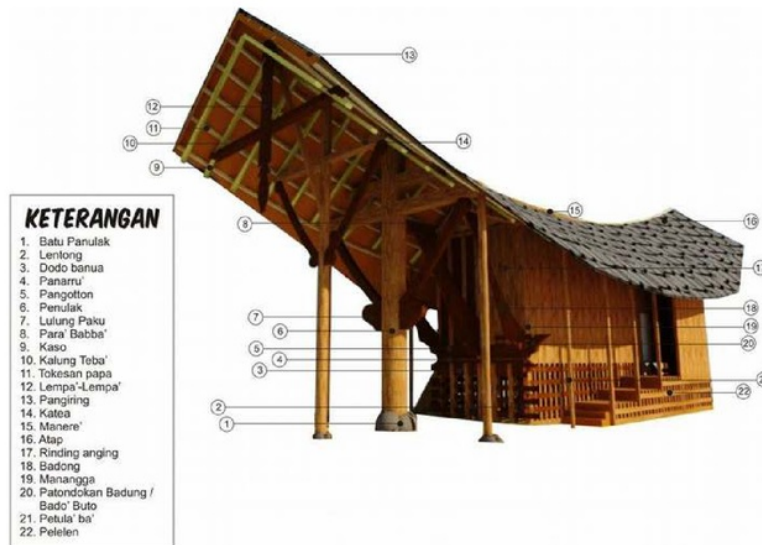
KETERANGAN
1. Batu Panulak
2. Lentong
3. Dodo banua
4. Panarru'
5. Pangotton
6. Penulak
7. Lulung Paku
8. Para' Babba'
9. Kaso
10. Kalung Teba'
11. Tokesan papa
12. Lempa'-Lempa'
13. Pangiring
14. Katea
15. Manere'
16. Atap
17. Rinding anging
18. Badong
19. Manangga
20. Patondokan Badung / Bado' Buto
21. Petula' ba'
22. Pelelen

13
12
11
10
9
14
8
15
16
17
18
19
20
7
6
5
4
3
2
1
21
22